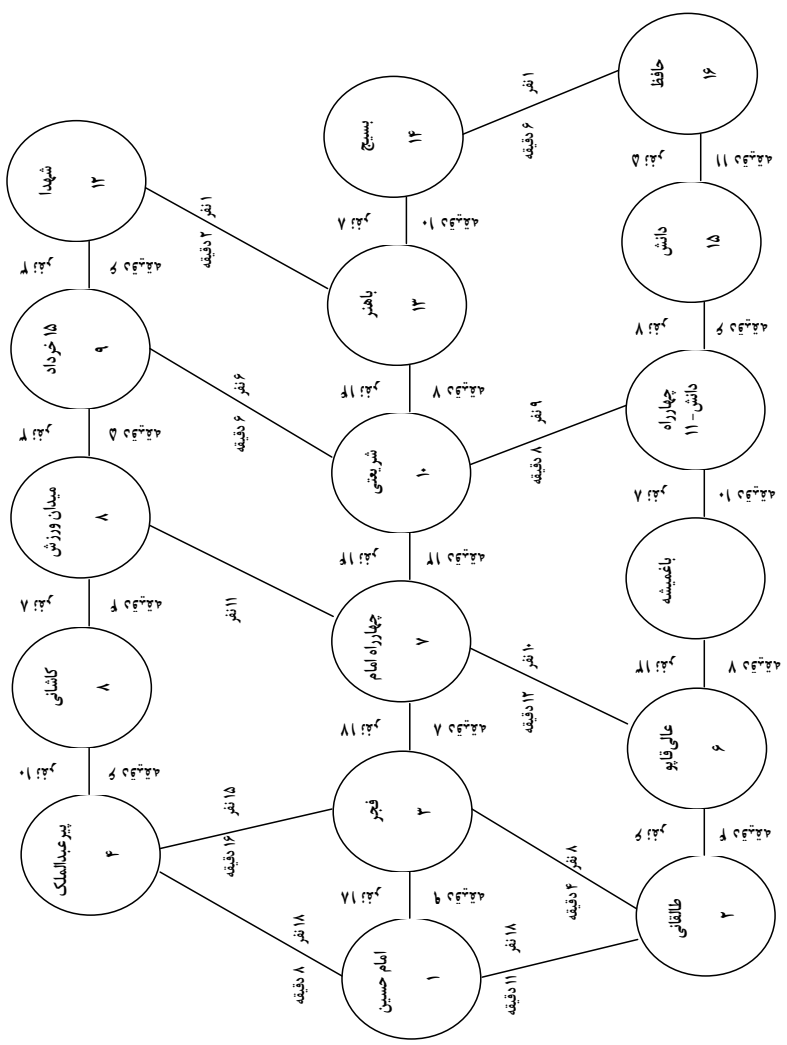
امام حسین
۱

طالقانی
۲

فجر
۳

پیر عبدالملک
۴

کاشانی
۵

عالی قاپو
۶

چهارراه امام
۷

میدان ورزش
۸

۱۵ خرداد
۹

شریعتی
۱۰

چهارراه دانش ۱۱

باغمیشه

باهنر
۱۳

شهدا
۱۲

بسیج
۱۴

دانش
۱۵

حافظ
۱۶

۱۸ نفر
۸ دقیقه

۱۸ نفر
۱۱ دقیقه

۸ نفر
۴ دقیقه

۱۵ نفر
۱۶ دقیقه

۱۷ نفر
۶ دقیقه

۱۰ نفر
۵ دقیقه

۱۸ نفر
۷ دقیقه

۱۲ دقیقه
۱۰ نفر

۱۱ نفر

۵ نفر
۵ دقیقه

۷ نفر
۵ دقیقه

۱۲ نفر
۱۱ دقیقه

۶ نفر
۶ دقیقه

۸ نفر
۵ دقیقه

۸ دقیقه
۱۲ نفر

۹ نفر
۸ دقیقه

۱۱ نفر
۸ دقیقه

۷ نفر
۱۰ دقیقه

۸ نفر
۵ دقیقه

۱ نفر
۲ دقیقه

۸ نفر
۵ دقیقه

۷ نفر
۱۰ دقیقه

۱ نفر
۶ دقیقه

۵ نفر
۱۱ دقیقه